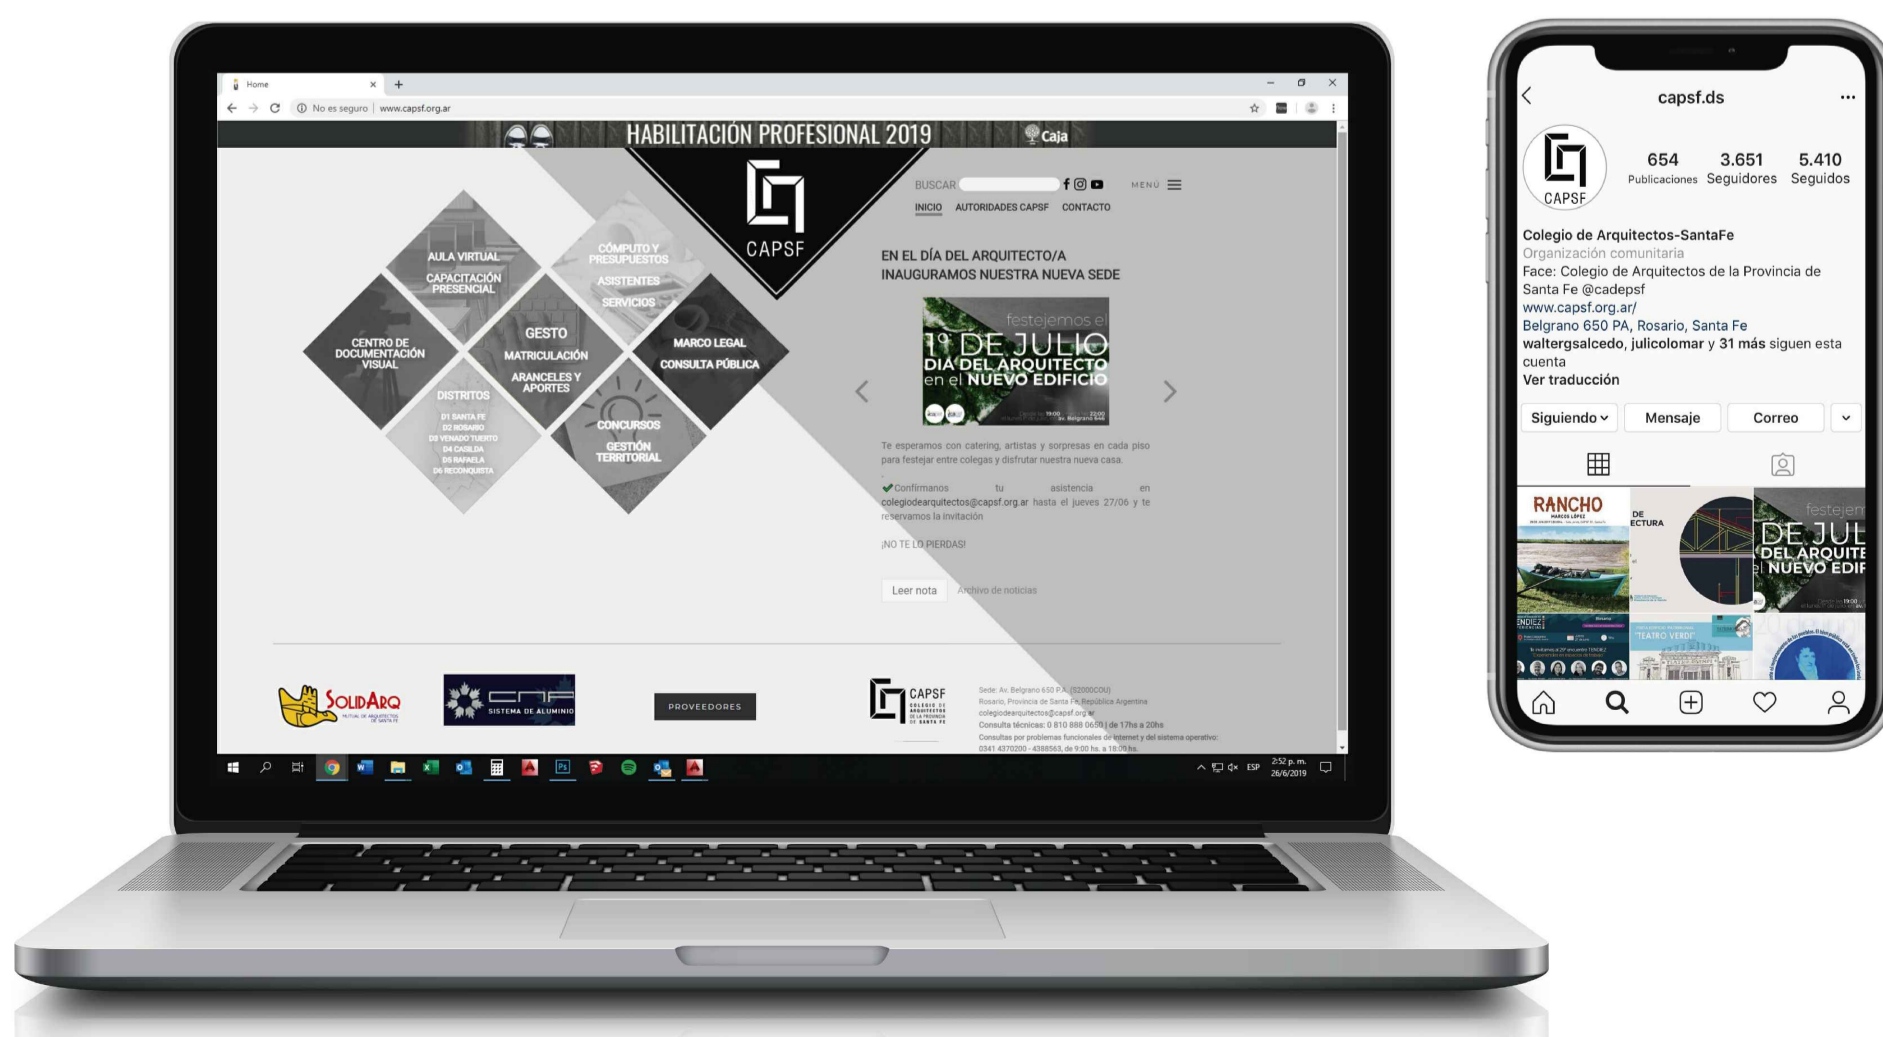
Home
No es seguro | www.capsf.org.ar

HABILITACIÓN PROFESIONAL 2019
Caja

CAPSF

BUSCAR
MENÚ
INICIO AUTORIDADES CAPSF CONTACTO

AULA VIRTUAL
CAPACITACIÓN PRESENCIAL
CÓMPUTO Y PRESUPUESTOS
ASISTENTES
SERVICIOS
CENTRO DE DOCUMENTACIÓN VISUAL
GESTO
MATRICULACIÓN
ARANCELES Y APORTES
MARCO LEGAL
CONSULTA PÚBLICA
DISTRITOS
D1 SANTA FE
D2 ROSARIO
D3 VENADO TUERTO
D4 CASILDA
D5 RAFAELA
D6 RECONQUISTA
CONCURSOS
GESTIÓN TERRITORIAL

EN EL DÍA DEL ARQUITECTO/A INAUGURAMOS NUESTRA NUEVA SEDE

festejemos el
1° DE JULIO
DÍA DEL ARQUITECTO
en el NUEVO EDIFICIO

Te esperamos con catering, artistas y sorpresas en cada piso para festejar entre colegas y disfrutar nuestra nueva casa.

Confirmanos tu asistencia en colegiodearquitectos@capsf.org.ar hasta el jueves 27/06 y te reservamos la invitación

¡NO TE LO PIERDAS!

Leer nota
Archivo de noticias

SOLIDARQ
SISTEMA DE ALUMINIO
PROVEEDORES
CAPSF
Sede: Av. Belgrano 650 P.A. (S2000COU)
Rosario, Provincia de Santa Fe, República Argentina
colegiodearquitectos@capsf.org.ar
Consulta técnicas: 0 810 888 0650 | de 17hs a 20hs
Consultas por problemas funcionales de internet y del sistema operativo:
0341 4370200 - 4388563, de 9:00 hs. a 18:00 hs.

ESP 2:52 p. m. 26/6/2019

capsf.ds
CAPSF
654 Publicaciones
3.651 Seguidores
5.410 Seguidos
Colegio de Arquitectos-SantaFe
Organización comunitaria
Face: Colegio de Arquitectos de la Provincia de Santa Fe @cadepsf
www.capsf.org.ar/
Belgrano 650 PA, Rosario, Santa Fe
waltergsalcedo, julicolomar y 31 más siguen esta cuenta
Ver traducción
Siguiendo
Mensaje
Correo
RANCHO
DE JUL
DEL ARQUITE
NUEVO EDIF
TEATRO VERDE